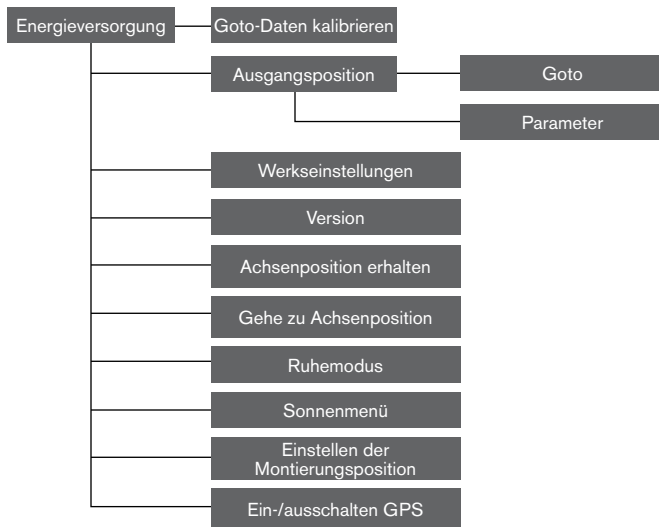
Energieversorgung

Goto-Daten kalibrieren

Ausgangsposition

Goto

Parameter

Werkseinstellungen

Version

Achsenposition erhalten

Gehe zu Achsenposition

Ruhemodus

Sonnenmenü

Einstellen der Montierungsposition

Ein-/ausschalten GPS